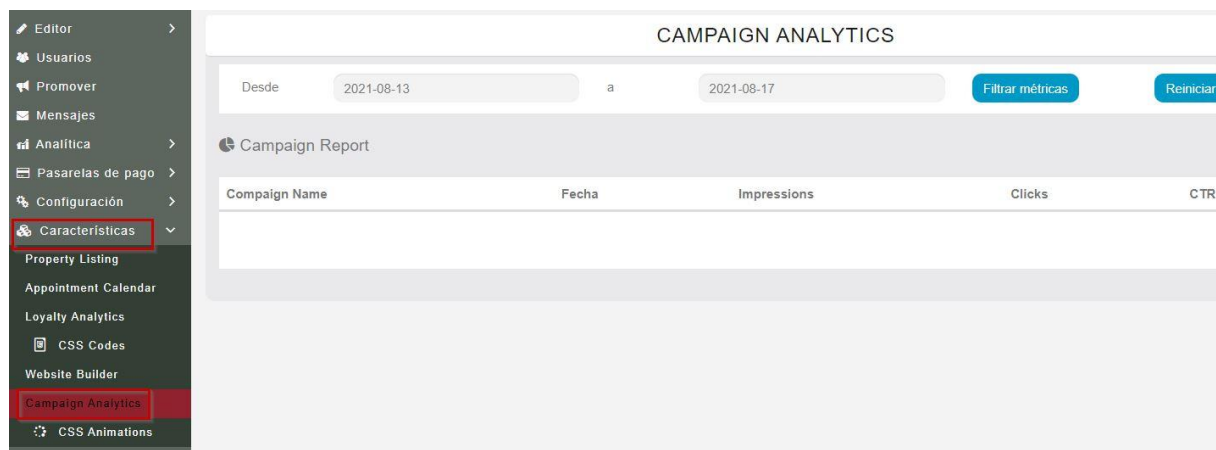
Editor >
Usuarios
Promover
Mensajes
Analítica >
Pasarelas de pago >
Configuración >
Características
Property Listing
Appointment Calendar
Loyalty Analytics
CSS Codes
Website Builder
Campaign Analytics
CSS Animations

CAMPAIGN ANALYTICS

Desde 2021-08-13 a 2021-08-17 Filtrar métricas Reiniciar

Campaign Report

| Compaign Name | Fecha | Impressions | Clicks | CTR |
|---|---|---|---|---|
| | | | | |